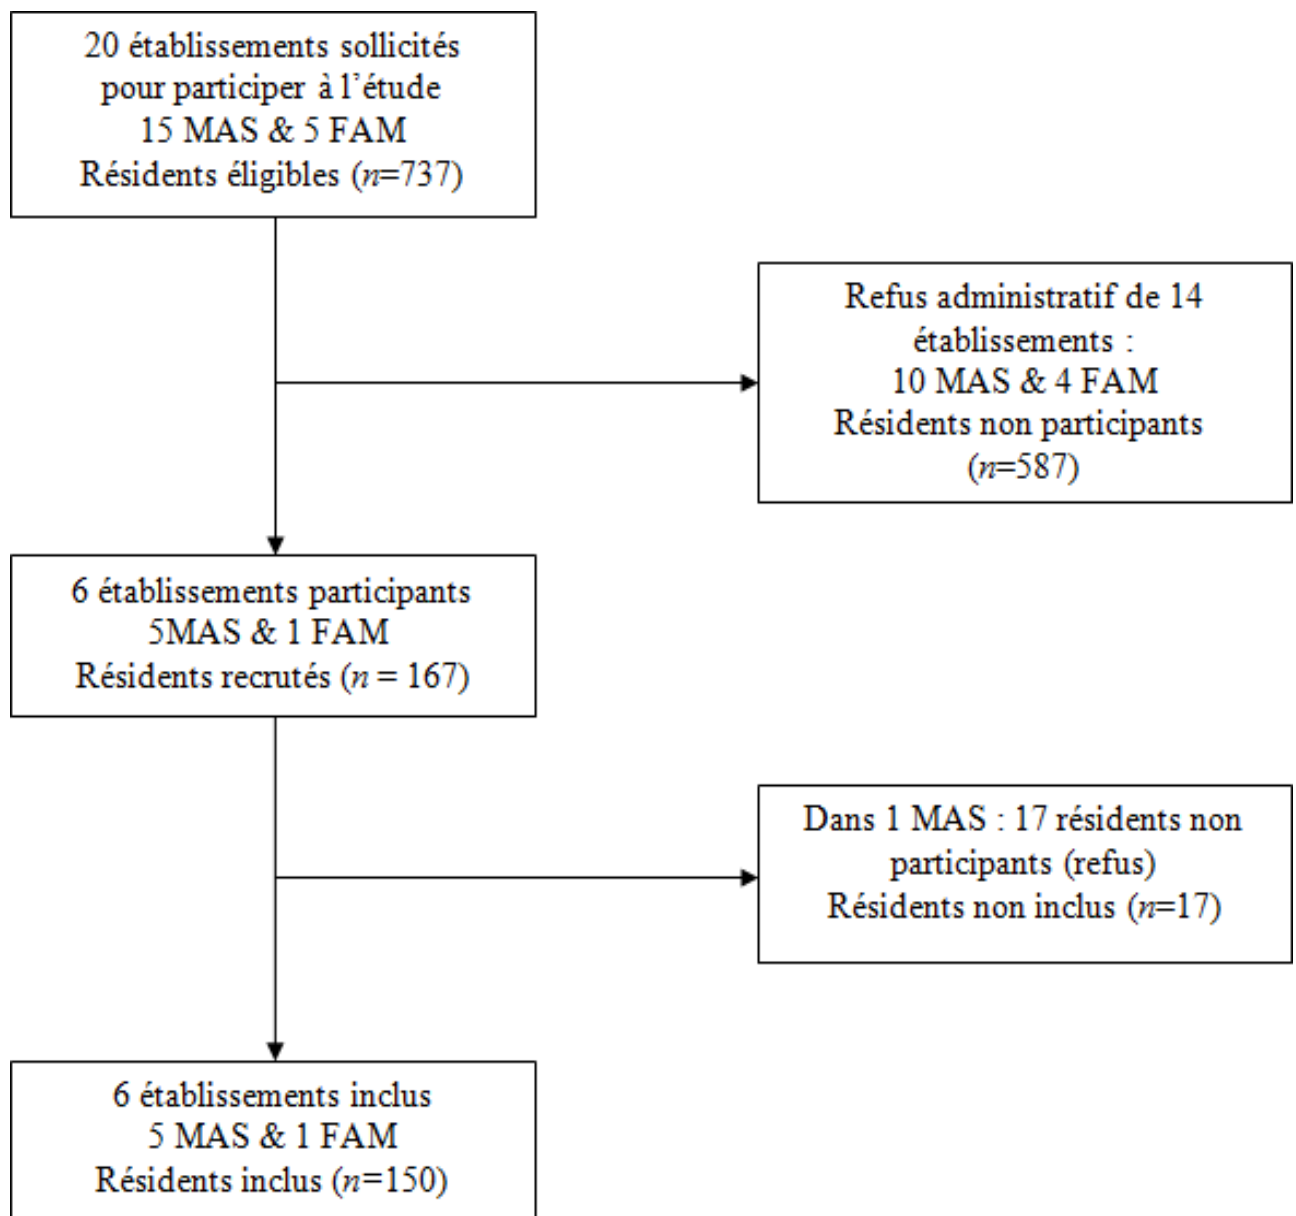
20 établissements sollicités pour participer à l’étude
15 MAS & 5 FAM
Résidents éligibles ($n$=737)

Refus administratif de 14 établissements :
10 MAS & 4 FAM
Résidents non participants ($n$=587)

6 établissements participants
5MAS & 1 FAM
Résidents recrutés ($n$ = 167)

Dans 1 MAS : 17 résidents non participants (refus)
Résidents non inclus ($n$=17)

6 établissements inclus
5 MAS & 1 FAM
Résidents inclus ($n$=150)